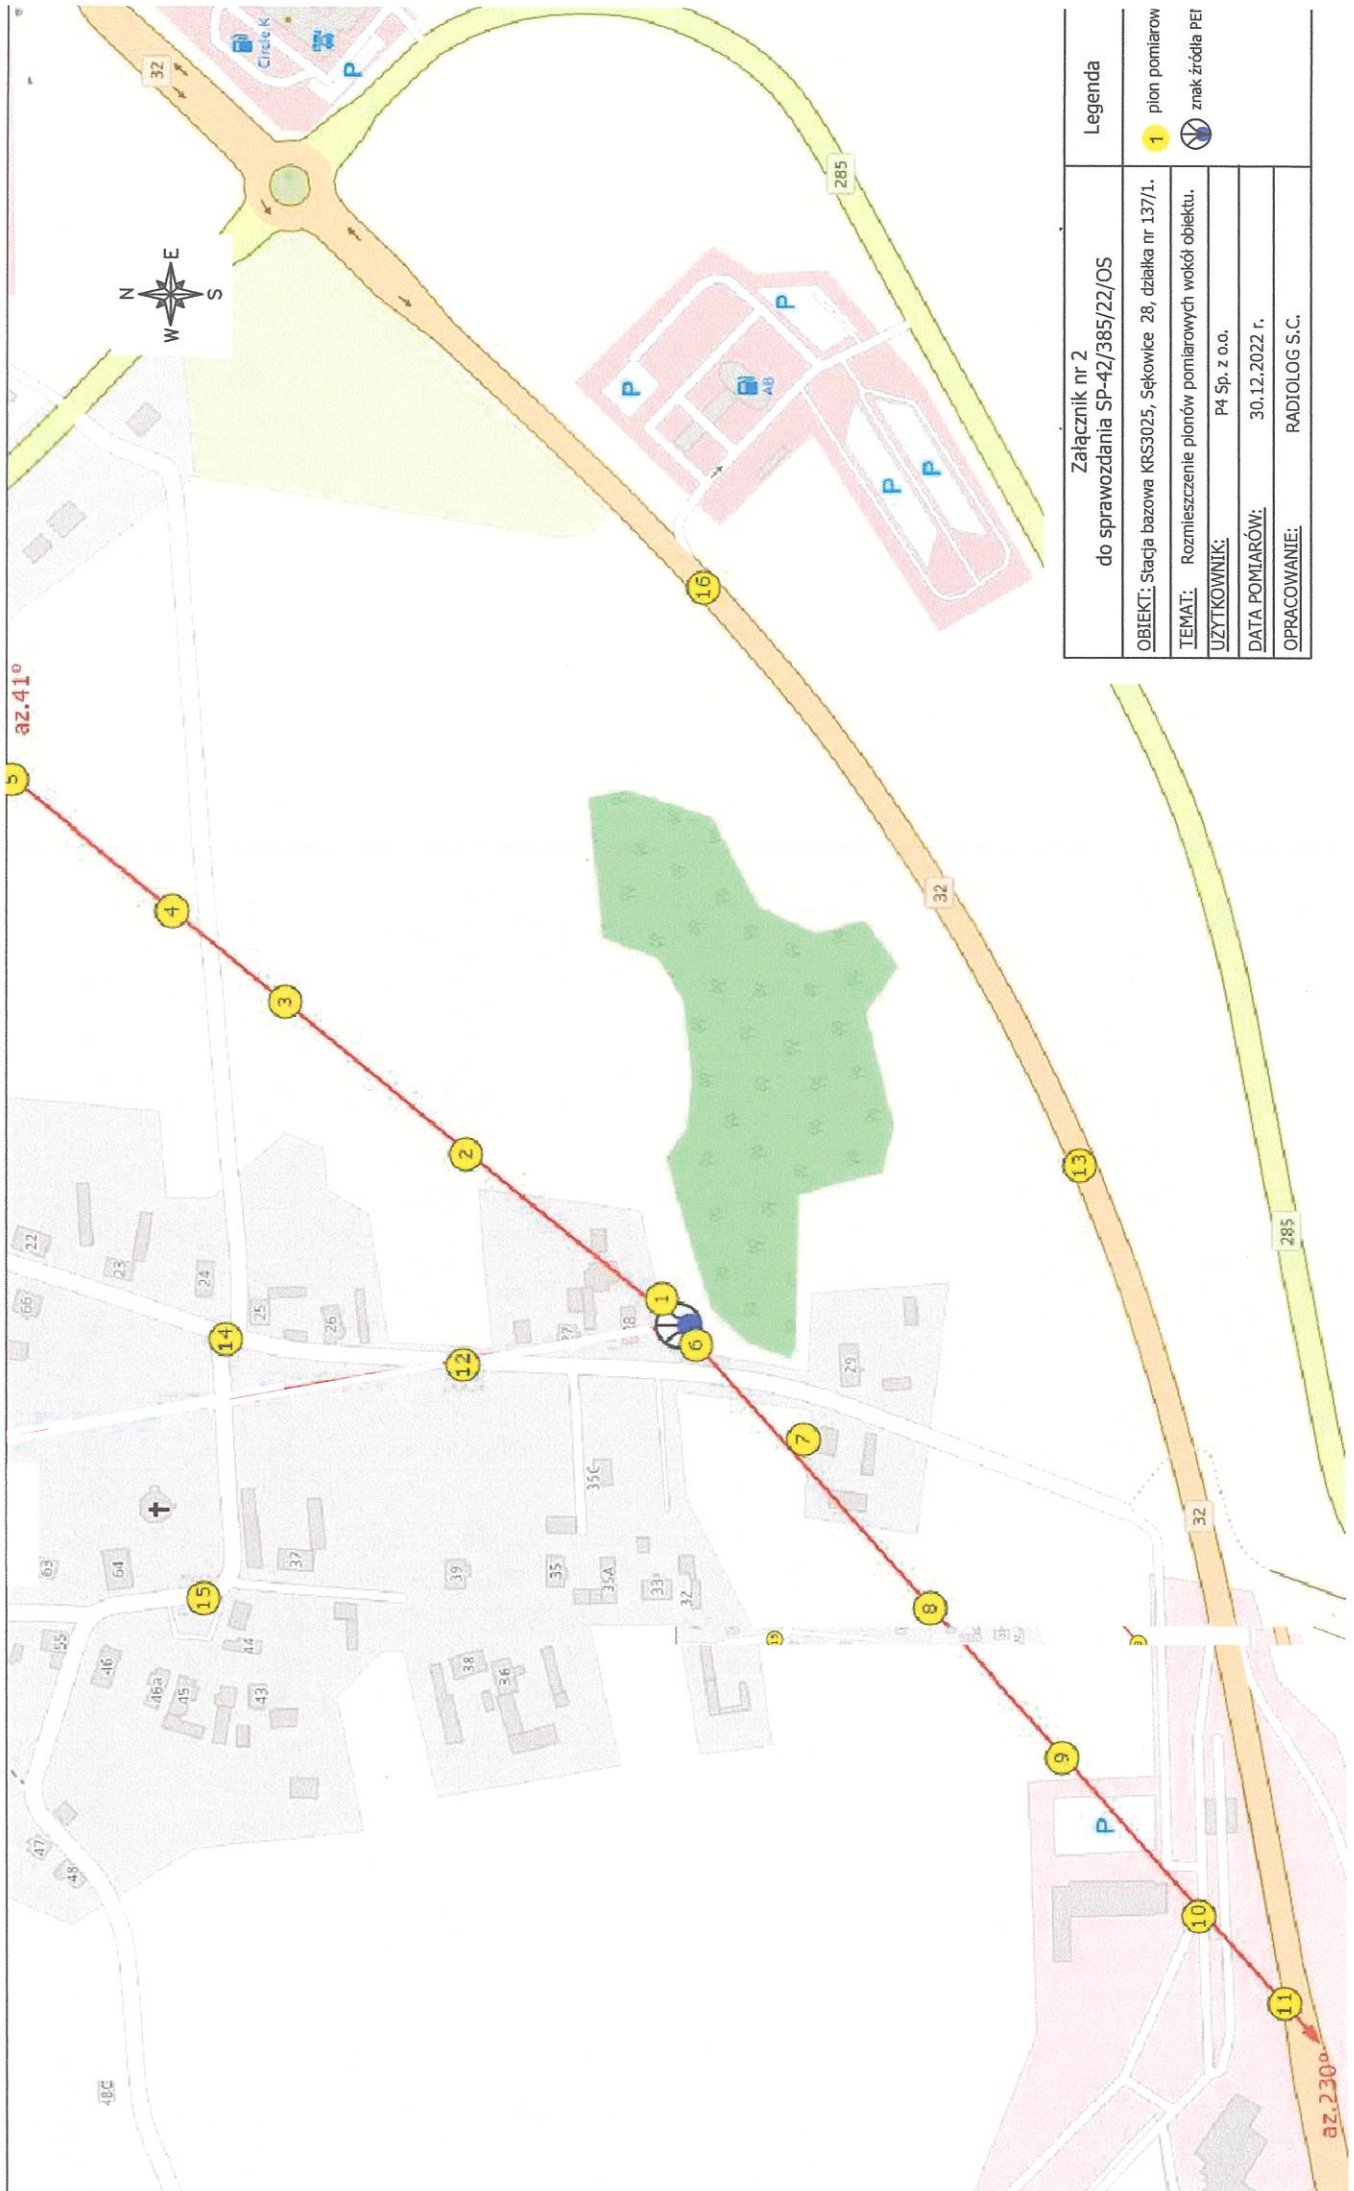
Załącznik nr 2
do sprawozdania SP-42/385/22/OS

| | |
|---|---|
| OBIEKT: | Stacja bazowa KRS3025, Sękowice 28, działka nr 137/1. |
| TEMAT: | Rozmieszczenie pionów pomiarowych wokół obiektu. |
| UŻYTKOWNIK: | P4 Sp. z o.o. |
| DATA POMIARÓW: | 30.12.2022 r. |
| OPRACOWANIE: | RADIOLOG S.C. |

Legenda
1 pion pomiarow
znak źródła PEI

N E S W

az.41°
az.230°

1 2 3 4 5 6 7 8 9 10 11 12 13 14 15 16

32 285 32 285 32 285

Circle K
P P P P P P
AB

22 23 24 25 26 27 28 29 66 63 64 37 39 35 35A 35C 33 32 55 46 46a 45 44 43 38 36 47 48 48C